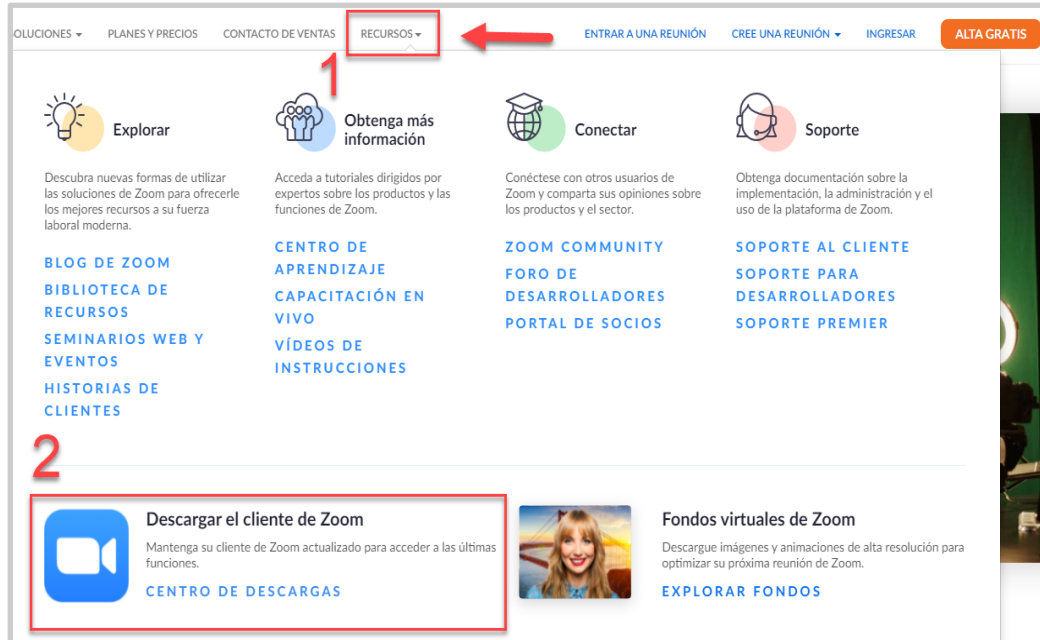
OLUCIONES ▾ PLANES Y PRECIOS CONTACTO DE VENTAS RECURSOS ▾ ENTRAR A UNA REUNIÓN CREE UNA REUNIÓN ▾ INGRESAR ALTA GRATIS

1

Explorar

Descubra nuevas formas de utilizar las soluciones de Zoom para ofrecerle los mejores recursos a su fuerza laboral moderna.

BLOG DE ZOOM
BIBLIOTECA DE RECURSOS
SEMINARIOS WEB Y EVENTOS
HISTORIAS DE CLIENTES

Obtenga más información

Acceda a tutoriales dirigidos por expertos sobre los productos y las funciones de Zoom.

CENTRO DE APRENDIZAJE
CAPACITACIÓN EN VIVO
VÍDEOS DE INSTRUCCIONES

Conectar

Conéctese con otros usuarios de Zoom y comparta sus opiniones sobre los productos y el sector.

ZOOM COMMUNITY
FORO DE DESARROLLADORES
PORTAL DE SOCIOS

Soporte

Obtenga documentación sobre la implementación, la administración y el uso de la plataforma de Zoom.

SOPORTE AL CLIENTE
SOPORTE PARA DESARROLLADORES
SOPORTE PREMIER

2

Descargar el cliente de Zoom

Mantenga su cliente de Zoom actualizado para acceder a las últimas funciones.

CENTRO DE DESCARGAS

Fondos virtuales de Zoom

Descargue imágenes y animaciones de alta resolución para optimizar su próxima reunión de Zoom.

EXPLORAR FONDOS